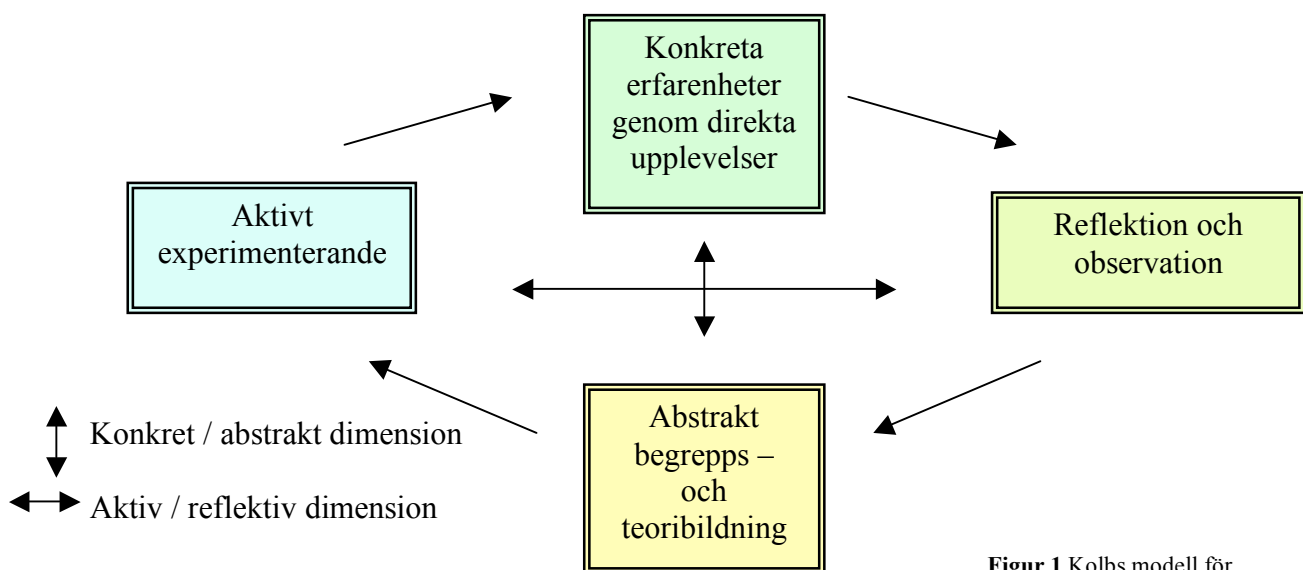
Konkreta erfarenheter genom direkta upplevelser

Aktivt experimenterande

Reflektion och observation

Abstrakt begrepps – och teoribildning

Konkret / abstrakt dimension

Aktiv / reflektiv dimension

**Figur 1** Kolbs modell för